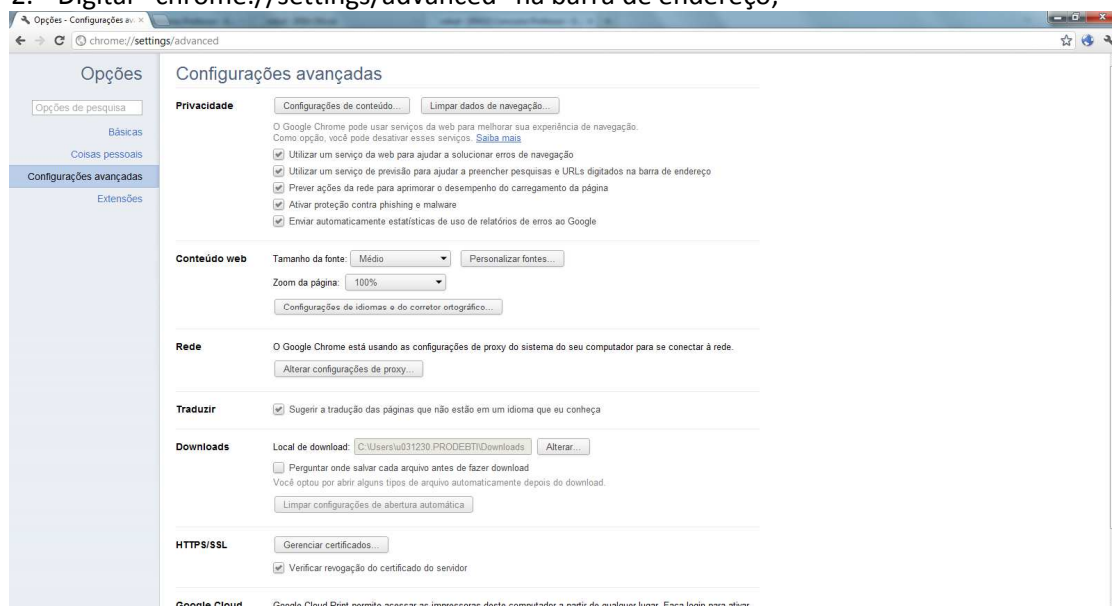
2. Digitar "chrome://settings/advanced" na barra de endereço;

Opções - Configurações av ×

chrome://settings/advanced

Opções

Opções de pesquisa

Básicas

Coisas pessoais

Configurações avançadas

Extensões

Configurações avançadas

Privacidade

Configurações de conteúdo...

Limpar dados de navegação...

O Google Chrome pode usar serviços da web para melhorar sua experiência de navegação. Como opção, você pode desativar esses serviços. Saiba mais

Utilizar um serviço da web para ajudar a solucionar erros de navegação

Utilizar um serviço de previsão para ajudar a preencher pesquisas e URLs digitados na barra de endereço

Prever ações da rede para aprimorar o desempenho do carregamento da página

Ativar proteção contra phishing e malware

Enviar automaticamente estatísticas de uso de relatórios de erros ao Google

Conteúdo web

Tamanho da fonte: Médio

Personalizar fontes...

Zoom da página: 100%

Configurações de idiomas e do corretor ortográfico...

Rede

O Google Chrome está usando as configurações de proxy do sistema do seu computador para se conectar à rede.

Alterar configurações de proxy...

Traduzir

Sugerir a tradução das páginas que não estão em um idioma que eu conheça

Downloads

Local de download: C:\Users\u031230.PRODEBTI\Downloads

Alterar...

Perguntar onde salvar cada arquivo antes de fazer download

Você optou por abrir alguns tipos de arquivo automaticamente depois do download.

Limpar configurações de abertura automática

HTTPS/SSL

Gerenciar certificados...

Verificar revogação do certificado do servidor

Google Cloud

Google Cloud Print permite acessar as impressoras deste computador a partir de qualquer lugar. Faça login para ativar.